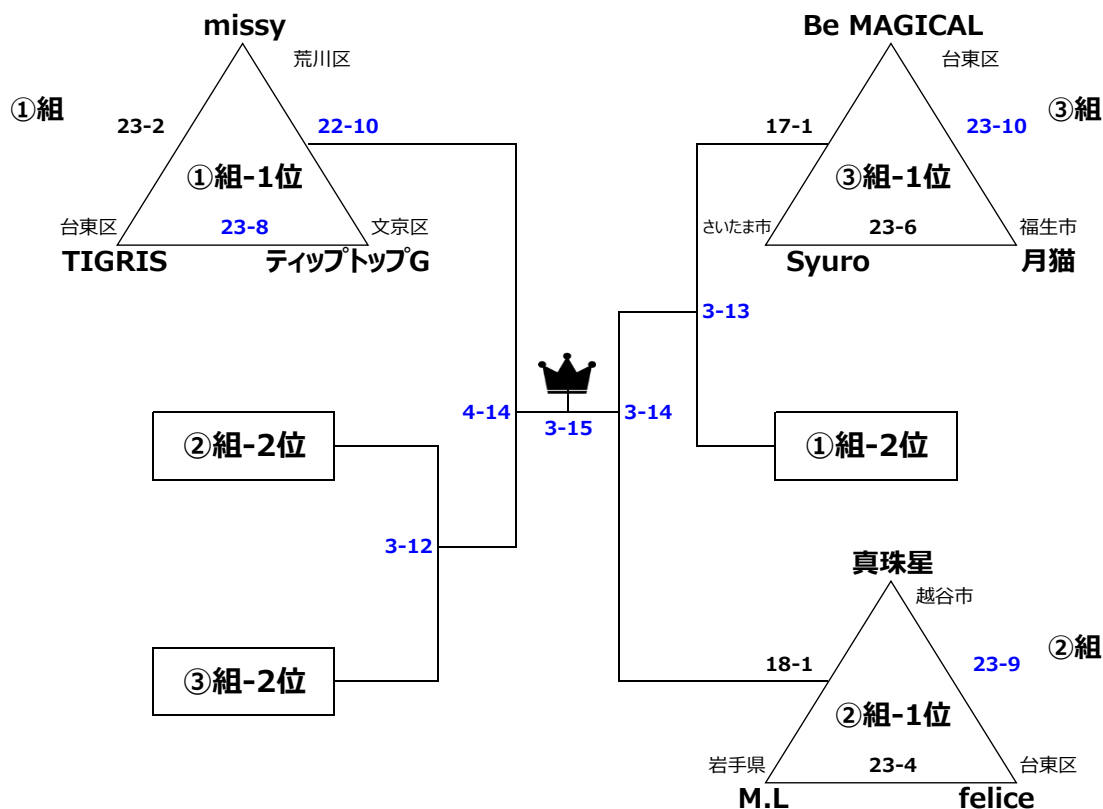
missy
荒川区
①組
23-2
22-10
①組-1位
台東区
23-8
文京区
TIGRIS
ティップトップG

Be MAGICAL
台東区
③組
17-1
23-10
③組-1位
さいたま市
23-6
福生市
Syuro
月猫

3-13

②組-2位
4-14
3-15
3-14
①組-2位

3-12

真珠星
越谷市
②組
18-1
23-9
③組-2位
②組-1位
岩手県
23-4
台東区
M.L
felice